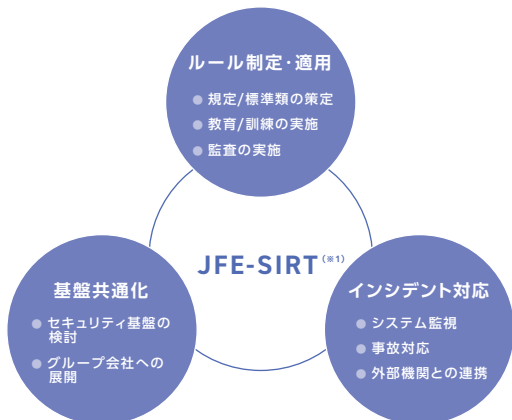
ルール制定・適用

● 規定/標準類の策定
● 教育/訓練の実施
● 監査の実施

JFE-SIRT(※1)

基盤共通化

● セキュリティ基盤の検討
● グループ会社への展開

インシデント対応

● システム監視
● 事故対応
● 外部機関との連携